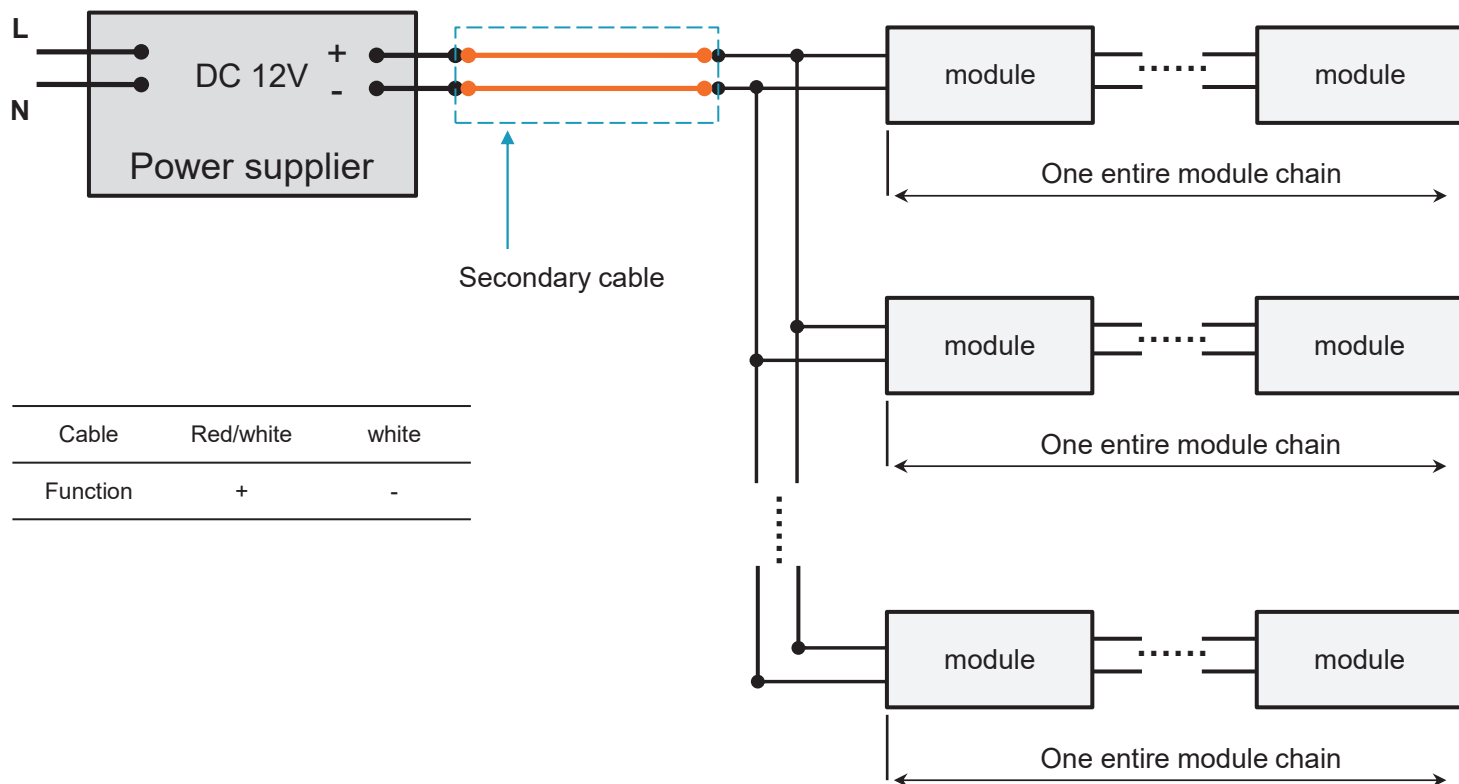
L

N

DC 12V

+

-

Power supplier

Secondary cable

module

module

One entire module chain

module

module

One entire module chain

module

module

One entire module chain

| Cable | Red/white | white |
|---|---|---|
| Function | + | - |